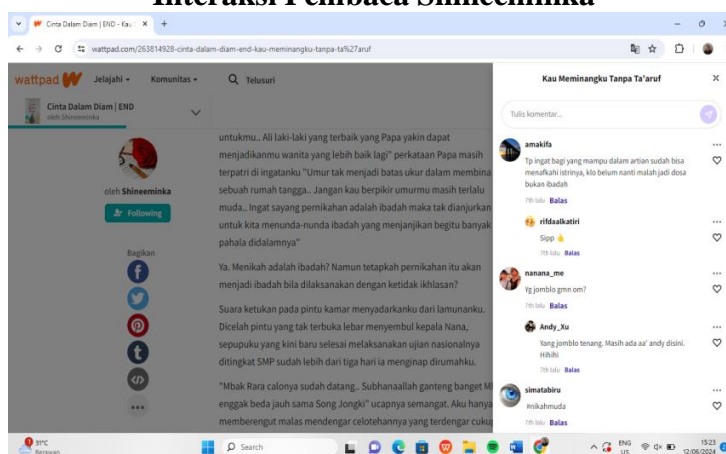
Interaksi Pembaca Shineeminka

Cinta Dalam Diam | END - Kau ×
wattpad.com/263814928-cinta-dalam-diam-end-kau-meminangku-tanpa-ta%27aruf

wattpad Jelajahi Komunitas Telusuri

Cinta Dalam Diam | END
oleh Shineeminka

oleh Shineeminka
Following

Bagikan

untukmu.. Ali laki-laki yang terbaik yang Papa yakin dapat menjadikanmu wanita yang lebih baik lagi" perkataan Papa masih terpatri di ingatanku "Umur tak menjadi batas ukur dalam membina sebuah rumah tangga.. Jangan kau berpikir umurmu masih terlalu muda.. Ingat sayang pernikahan adalah ibadah maka tak dianjurkan untuk kita menunda-nunda ibadah yang menjanjikan begitu banyak pahala didalamnya"

Ya. Menikah adalah ibadah? Namun tetapkah pernikahan itu akan menjadi ibadah bila dilaksanakan dengan ketidak ikhlasan?

Suara ketukan pada pintu kamar menyadarkanku dari lamunanku. Dicelah pintu yang tak terbuka lebar menyembul kepala Nana, sepupuku yang kini baru selesai melaksanakan ujian nasionalnya ditingkat SMP sudah lebih dari tiga hari ia menginap dirumahku.

"Mbak Rara calonya sudah datang.. Subhanaallah ganteng banget M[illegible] enggak beda jauh sama Song Jongki" ucapnya semangat. Aku hanya memberengut malas mendengar celotehannya yang terdengar cuku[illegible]

Kau Meminangku Tanpa Ta'aruf

Tulis komentar...

amakifa
Tp ingat bagi yang mampu dalam artian sudah bisa menafkahi istrinya, klo belum nanti malah jadi dosa bukan ibadah
7th lalu Balas

rifdaalkatiri
Sipp 👌
7th lalu Balas

nanana_me
Yg jomblo gmn om?
7th lalu Balas

Andy_Xu
Yang jomblo tenang. Masih ada aa' andy disini. Hihihi
7th lalu Balas

simatabiru
#nikahmuda
7th lalu Balas

31°C Berawan
Search
ENG US
15:23 12/06/2024